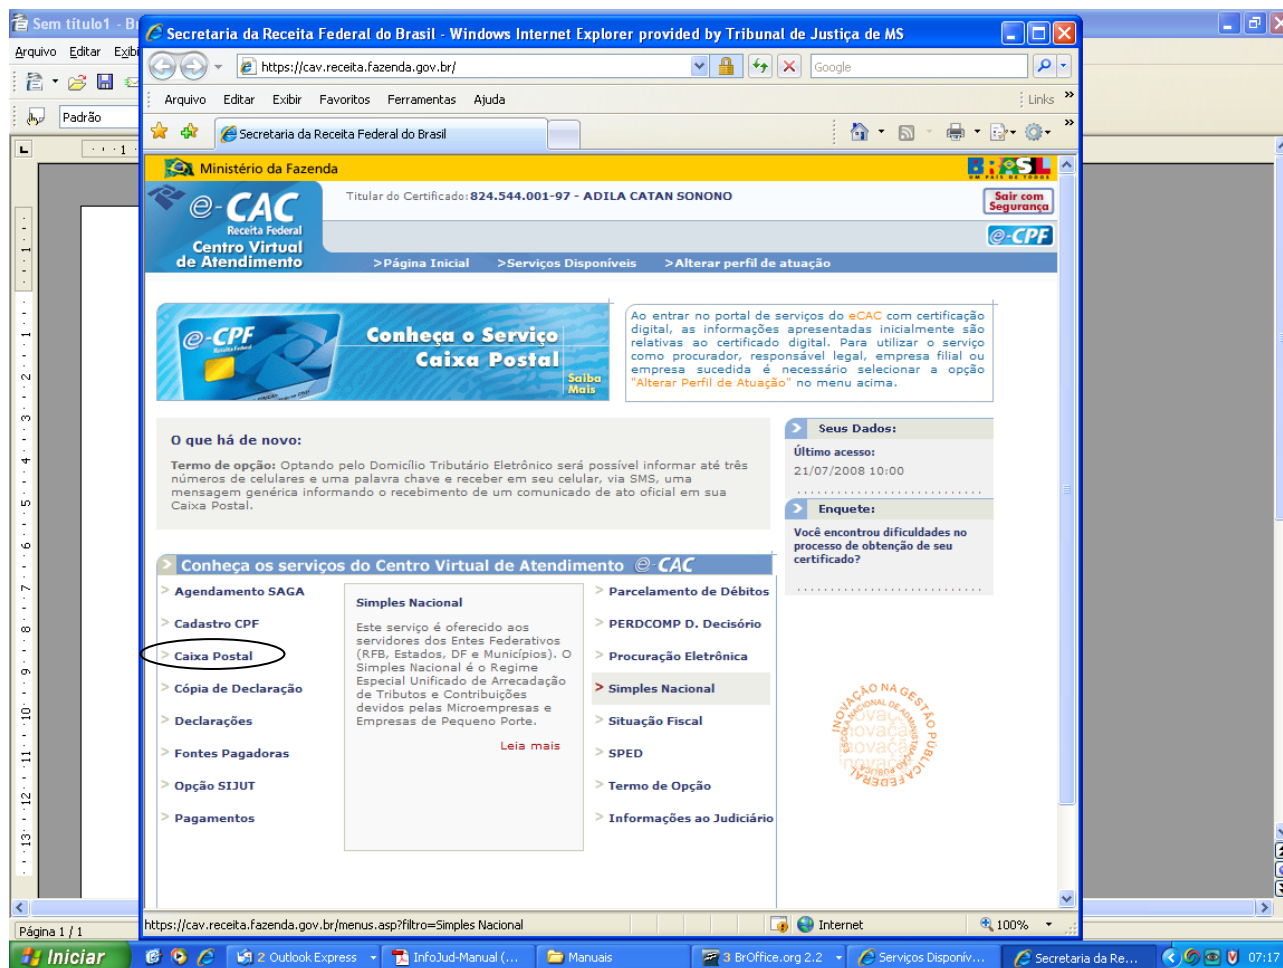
Sem título1 - Br

Arquivo Editar Exibi

Padrão

Secretaria da Receita Federal do Brasil - Windows Internet Explorer provided by Tribunal de Justiça de MS

https://cav.receita.fazenda.gov.br/

Google

Arquivo Editar Exibir Favoritos Ferramentas Ajuda

Links

Secretaria da Receita Federal do Brasil

Ministério da Fazenda

BRASIL UM PAÍS DE TODOS

e-CAC Receita Federal Centro Virtual de Atendimento

Titular do Certificado: 824.544.001-97 - ADILA CATAN SONONO

Sair com Segurança

e-CPF

>Página Inicial >Serviços Disponíveis >Alterar perfil de atuação

e-CPF Conheça o Serviço Caixa Postal Saiba Mais

Ao entrar no portal de serviços do eCAC com certificação digital, as informações apresentadas inicialmente são relativas ao certificado digital. Para utilizar o serviço como procurador, responsável legal, empresa filial ou empresa sucedida é necessário selecionar a opção "Alterar Perfil de Atuação" no menu acima.

O que há de novo:

Termo de opção: Optando pelo Domicílio Tributário Eletrônico será possível informar até três números de celulares e uma palavra chave e receber em seu celular, via SMS, uma mensagem genérica informando o recebimento de um comunicado de ato oficial em sua Caixa Postal.

Seus Dados:

Último acesso:
21/07/2008 10:00

Enquete:

Você encontrou dificuldades no processo de obtenção de seu certificado?

Conheça os serviços do Centro Virtual de Atendimento e-CAC

Agendamento SAGA
Cadastro CPF
Caixa Postal
Cópia de Declaração
Declarações
Fontes Pagadoras
Opção SIJUT
Pagamentos

Simples Nacional

Este serviço é oferecido aos servidores dos Entes Federativos (RFB, Estados, DF e Municípios). O Simples Nacional é o Regime Especial Unificado de Arrecadação de Tributos e Contribuições devidos pelas Microempresas e Empresas de Pequeno Porte.

Leia mais

Parcelamento de Débitos
PERDCOMP D. Decisório
Procuração Eletrônica
Simples Nacional
Situação Fiscal
SPED
Termo de Opção
Informações ao Judiciário

INOVAÇÃO NA GESTÃO PÚBLICA FEDERAL ESCOLA NACIONAL DE ADMINISTRAÇÃO PÚBLICA

https://cav.receita.fazenda.gov.br/menus.asp?filtro=Simples Nacional

Internet

100%

Página 1 / 1

Iniciar

2 Outlook Express

InfoJud-Manual (...

Manuais

3 BrOffice.org 2.2

Serviços Disponív...

Secretaria da Re...

07:17